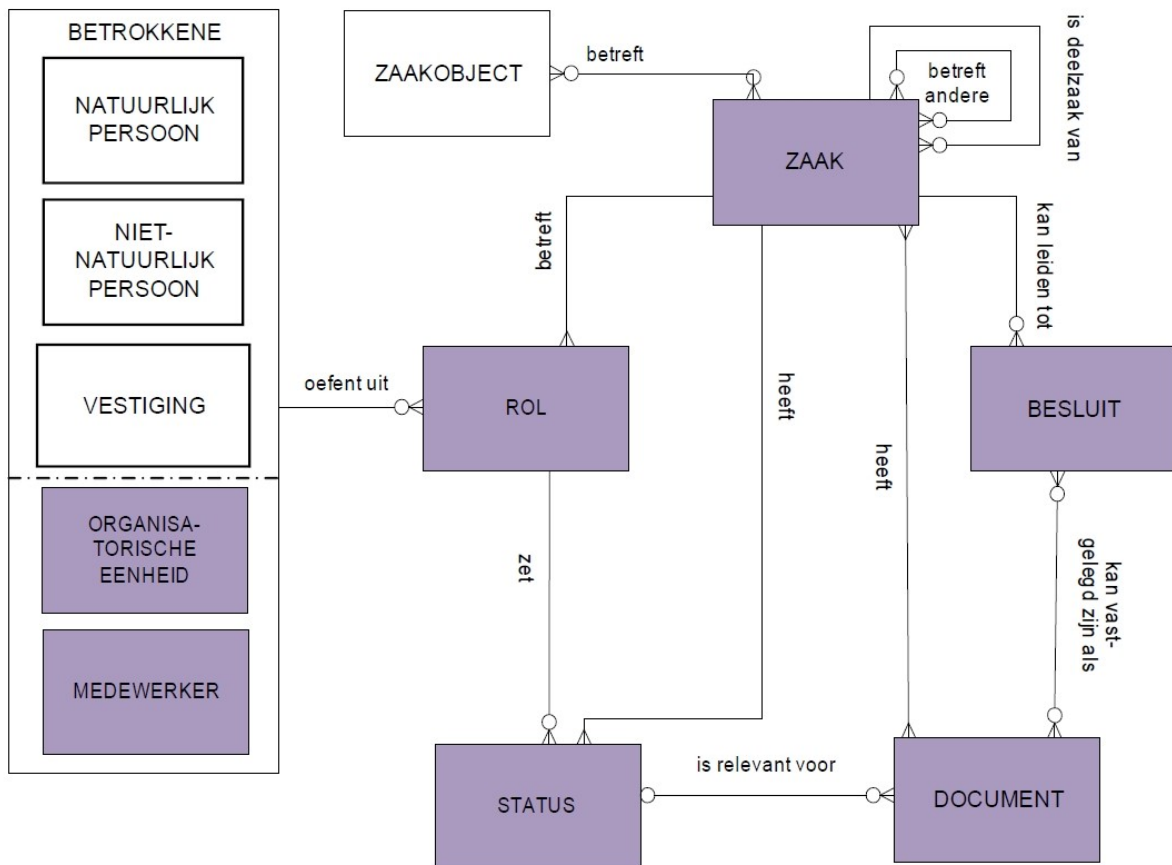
BETROKKENE

NATUURLIJK PERSOON

NIET-NATUURLIJK PERSOON

VESTIGING

ORGANISATORISCHE EENHEID

MEDEWERKER

ZAAKOBJECT

betreft

is deelzaak van

betreft andere

ZAAK

betreft

kan leiden tot

oefent uit

ROL

heeft

BESLUIT

heeft

zet

kan vastgelegd zijn als

is relevant voor

STATUS

DOCUMENT